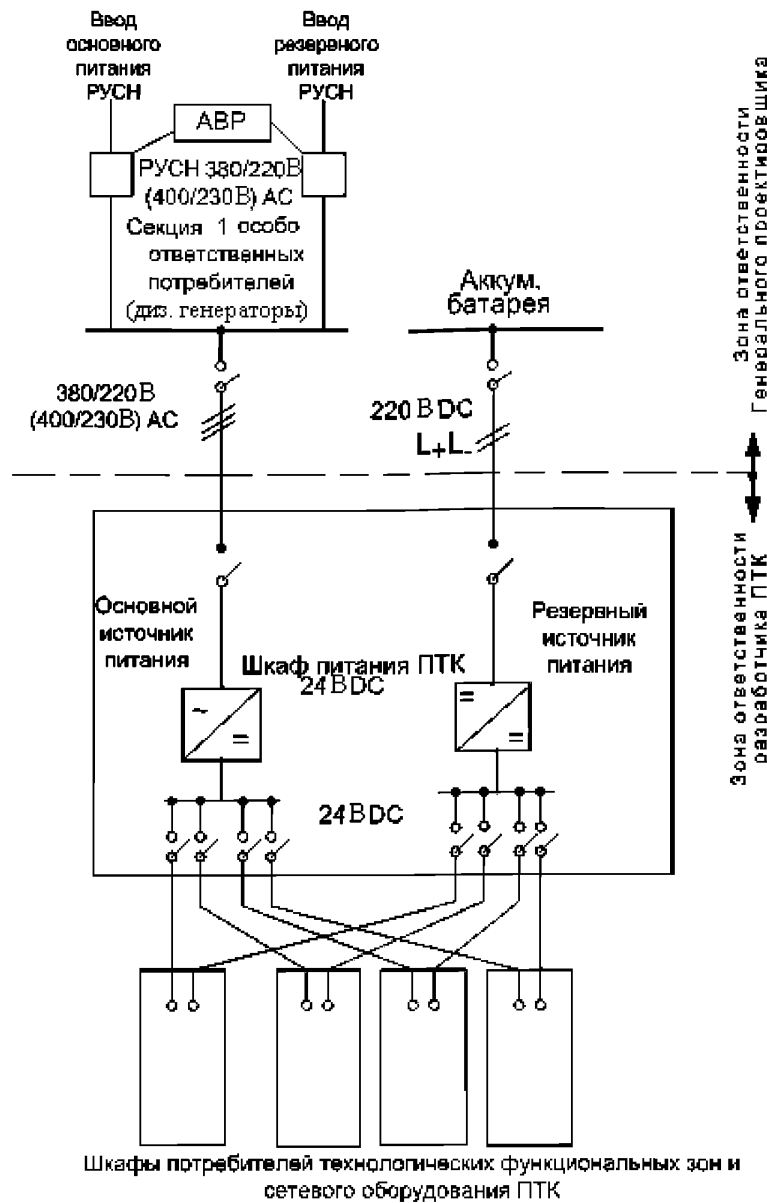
Ввод основного питания РУСН

Ввод резервного питания РУСН

АВР

РУСН 380/220В (400/230В) АС

Секция 1 особо ответственных потребителей (диз. генераторы)

Аккум. батарея

380/220В (400/230В) АС

220 В DC

L+L-

Зона ответственности Генерального проектировщика

Зона ответственности разработчика ПТК

Основной источник питания

Шкаф питания ПТК 24 В DC

Резервный источник питания

~

=

=

=

24 В DC

Шкафы потребителей технологических функциональных зон и сетевого оборудования ПТК